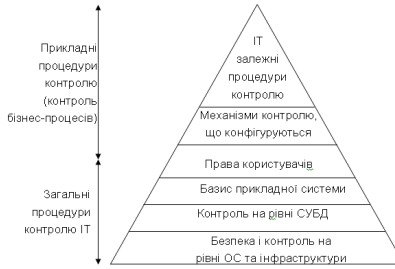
Прикладні процедури контролю (контроль бізнес-процесів)

Загальні процедури контролю ІТ

ІТ залежні процедури контролю

Механізми контролю, що конфігуруються

Права користувачів

Базис прикладної системи

Контроль на рівні СУБД

Безпека і контроль на рівні ОС та інфраструктури